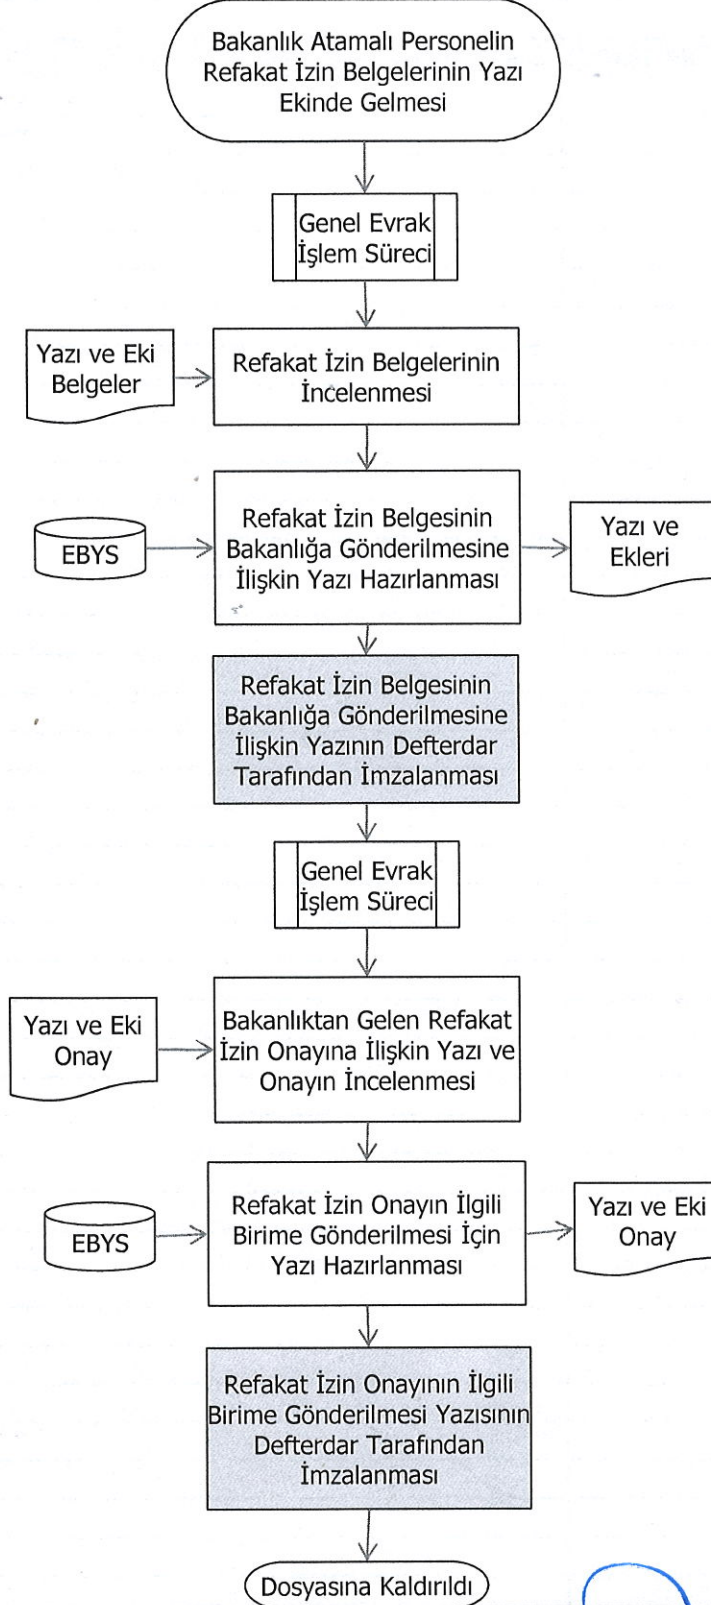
Bakanlık Atamalı Personelin Refakat İzin Belgelerinin Yazı Ekinde Gelmesi

Genel Evrak İşlem Süreci

Yazı ve Eki Belgeler

Refakat İzin Belgelerinin İncelenmesi

EBYS

Refakat İzin Belgesinin Bakanlığa Gönderilmesine İlişkin Yazı Hazırlanması

Yazı ve Ekleri

Refakat İzin Belgesinin Bakanlığa Gönderilmesine İlişkin Yazının Defterdar Tarafından İmzalanması

Genel Evrak İşlem Süreci

Yazı ve Eki Onay

Bakanlıktan Gelen Refakat İzin Onayına İlişkin Yazı ve Onayın İncelenmesi

EBYS

Refakat İzin Onayın İlgili Birime Gönderilmesi İçin Yazı Hazırlanması

Yazı ve Eki Onay

Refakat İzin Onayının İlgili Birime Gönderilmesi Yazısının Defterdar Tarafından İmzalanması

Dosyasına Kaldırıldı